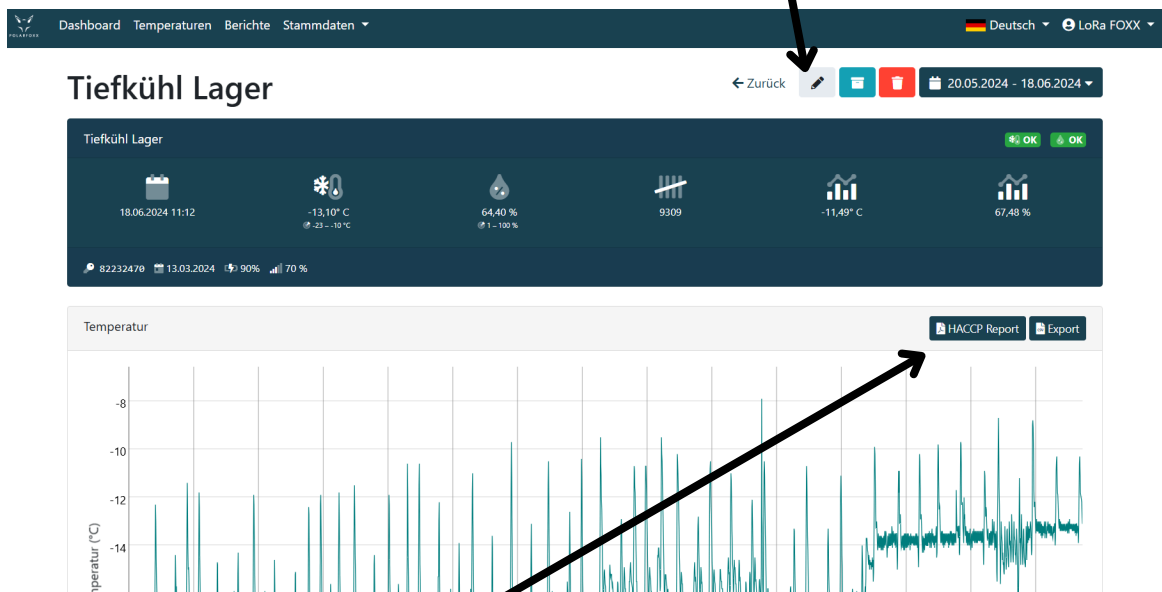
POLARFOXX

Dashboard Temperaturen Berichte Stammdaten

Deutsch LoRa FOXX

Tiefkühl Lager

← Zurück

20.05.2024 - 18.06.2024

Tiefkühl Lager

OK OK

18.06.2024 11:12

-13,10° C
-23 – -10 °C

64,40 %
1 – 100 %

9309

-11,49° C

67,48 %

82232470 13.03.2024 90% 70 %

Temperatur

HACCP Report Export

-8
-10
-12
-14

mperatur (°C)